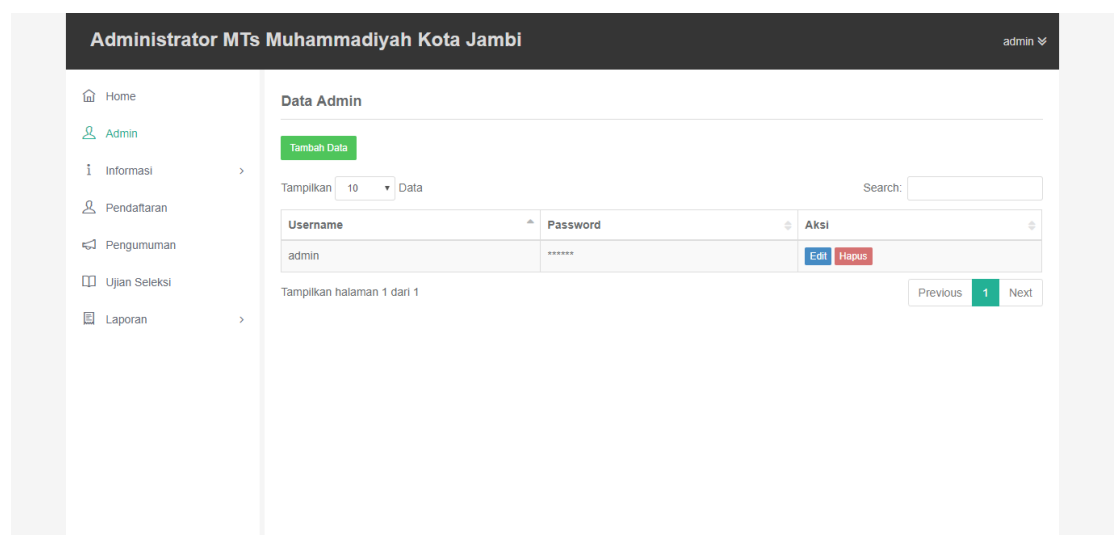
Administrator MTs Muhammadiyah Kota Jambi

admin

Home
Admin
Informasi
Pendaftaran
Pengumuman
Ujian Seleksi
Laporan

Data Admin

Tambah Data

Tampilkan 10 Data

Search:

| Username | Password | Aksi |
|---|---|---|
| admin | ****** | Edit Hapus |

Tampilkan halaman 1 dari 1

Previous 1 Next